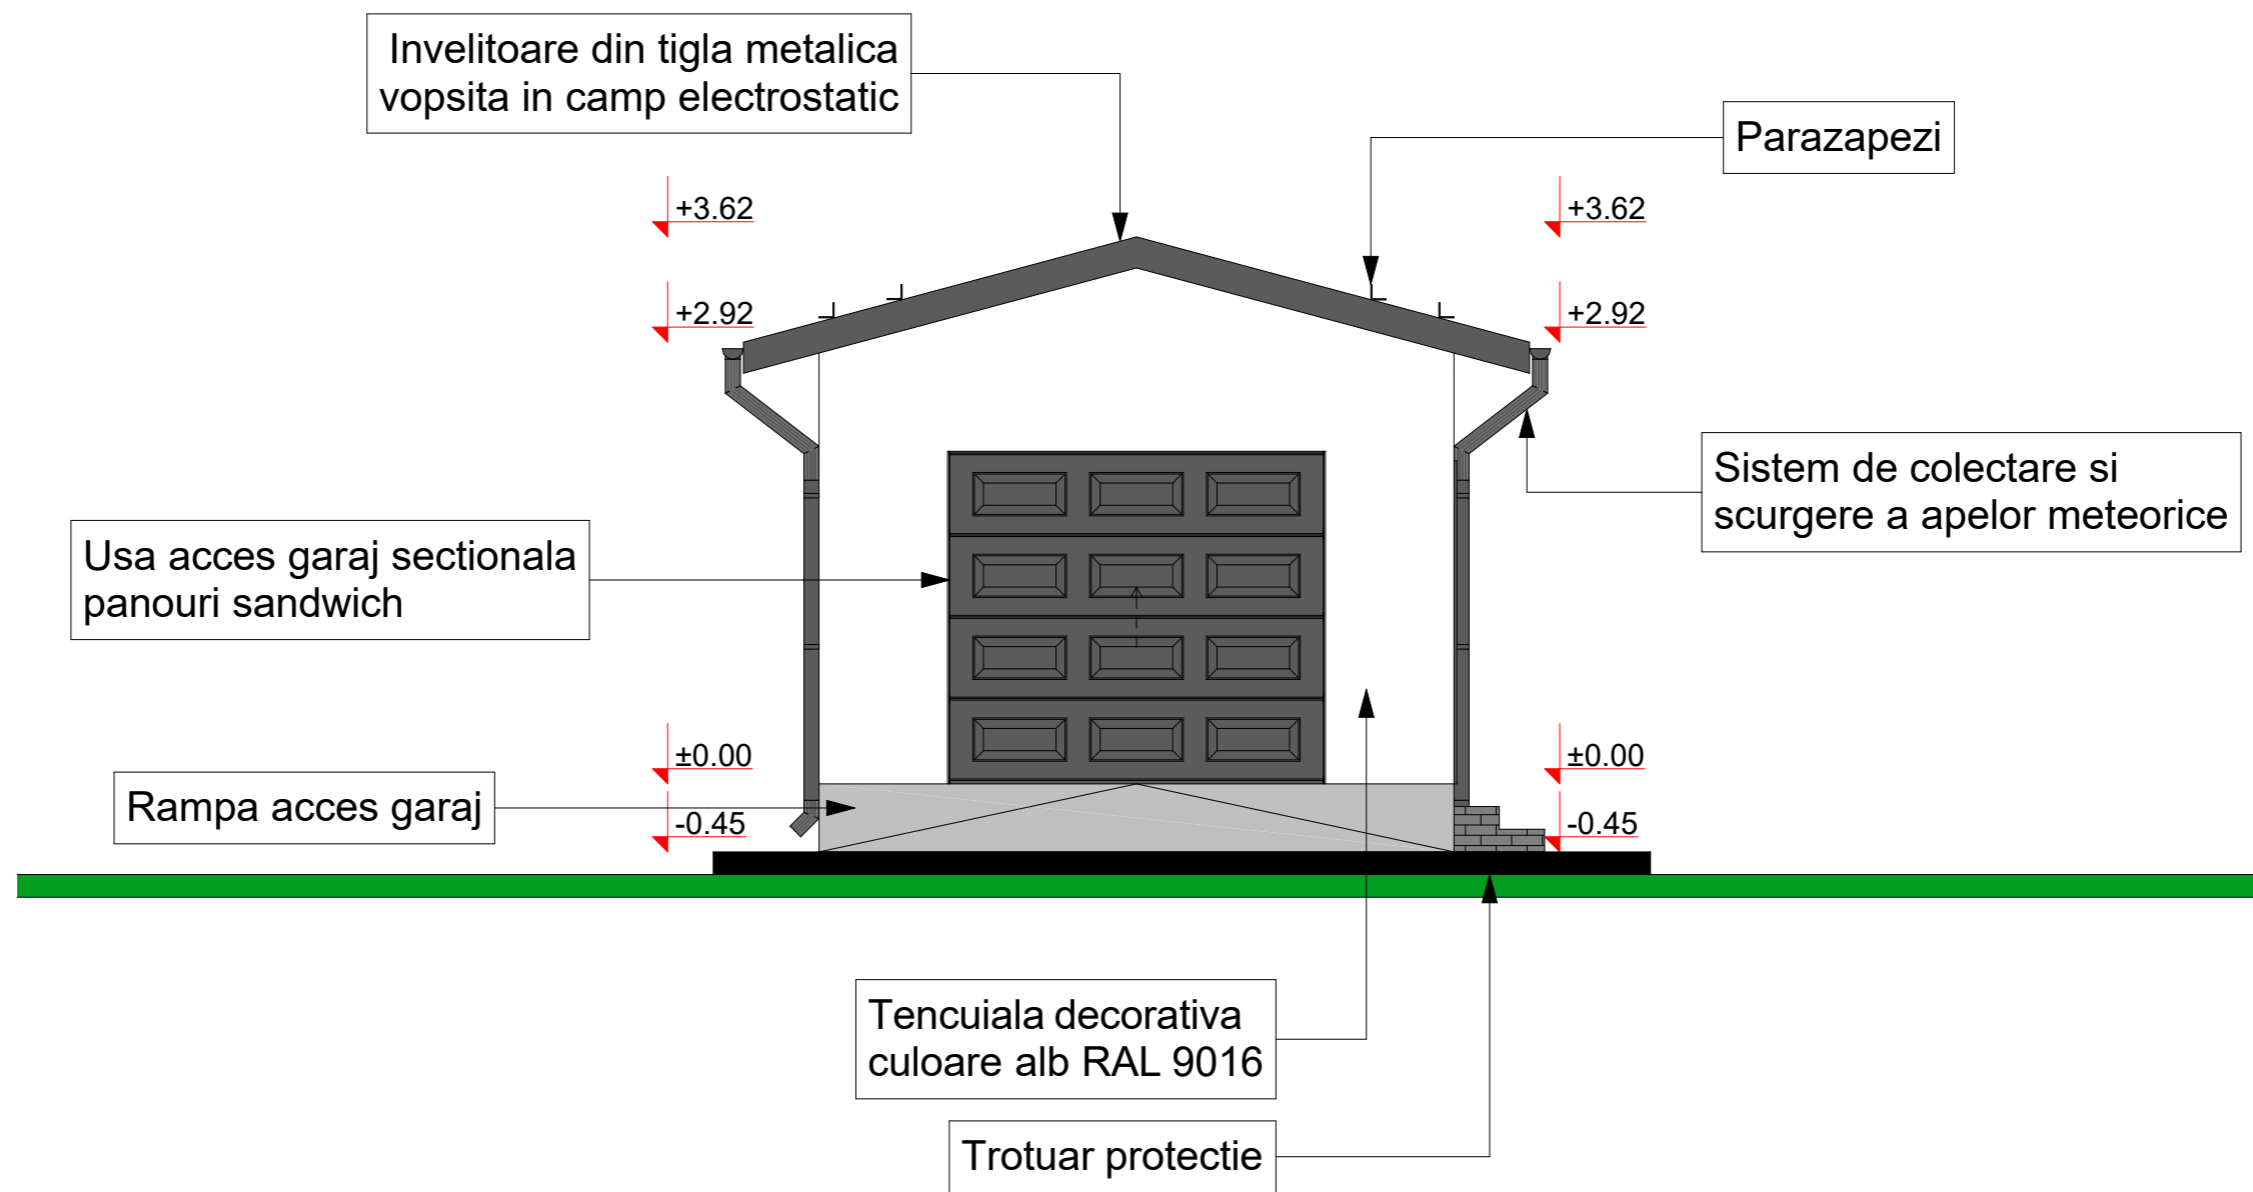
Invelitoare din tigla metalica vopsita in camp electrostatic

Parazapezi

+3.62

+3.62

+2.92

+2.92

Sistem de colectare si scurgere a apelor meteorice

Usa acces garaj sectionala panouri sandwich

±0.00

±0.00

Rampa acces garaj

-0.45

-0.45

Tencuiala decorativa culoare alb RAL 9016

Trotuar protectie